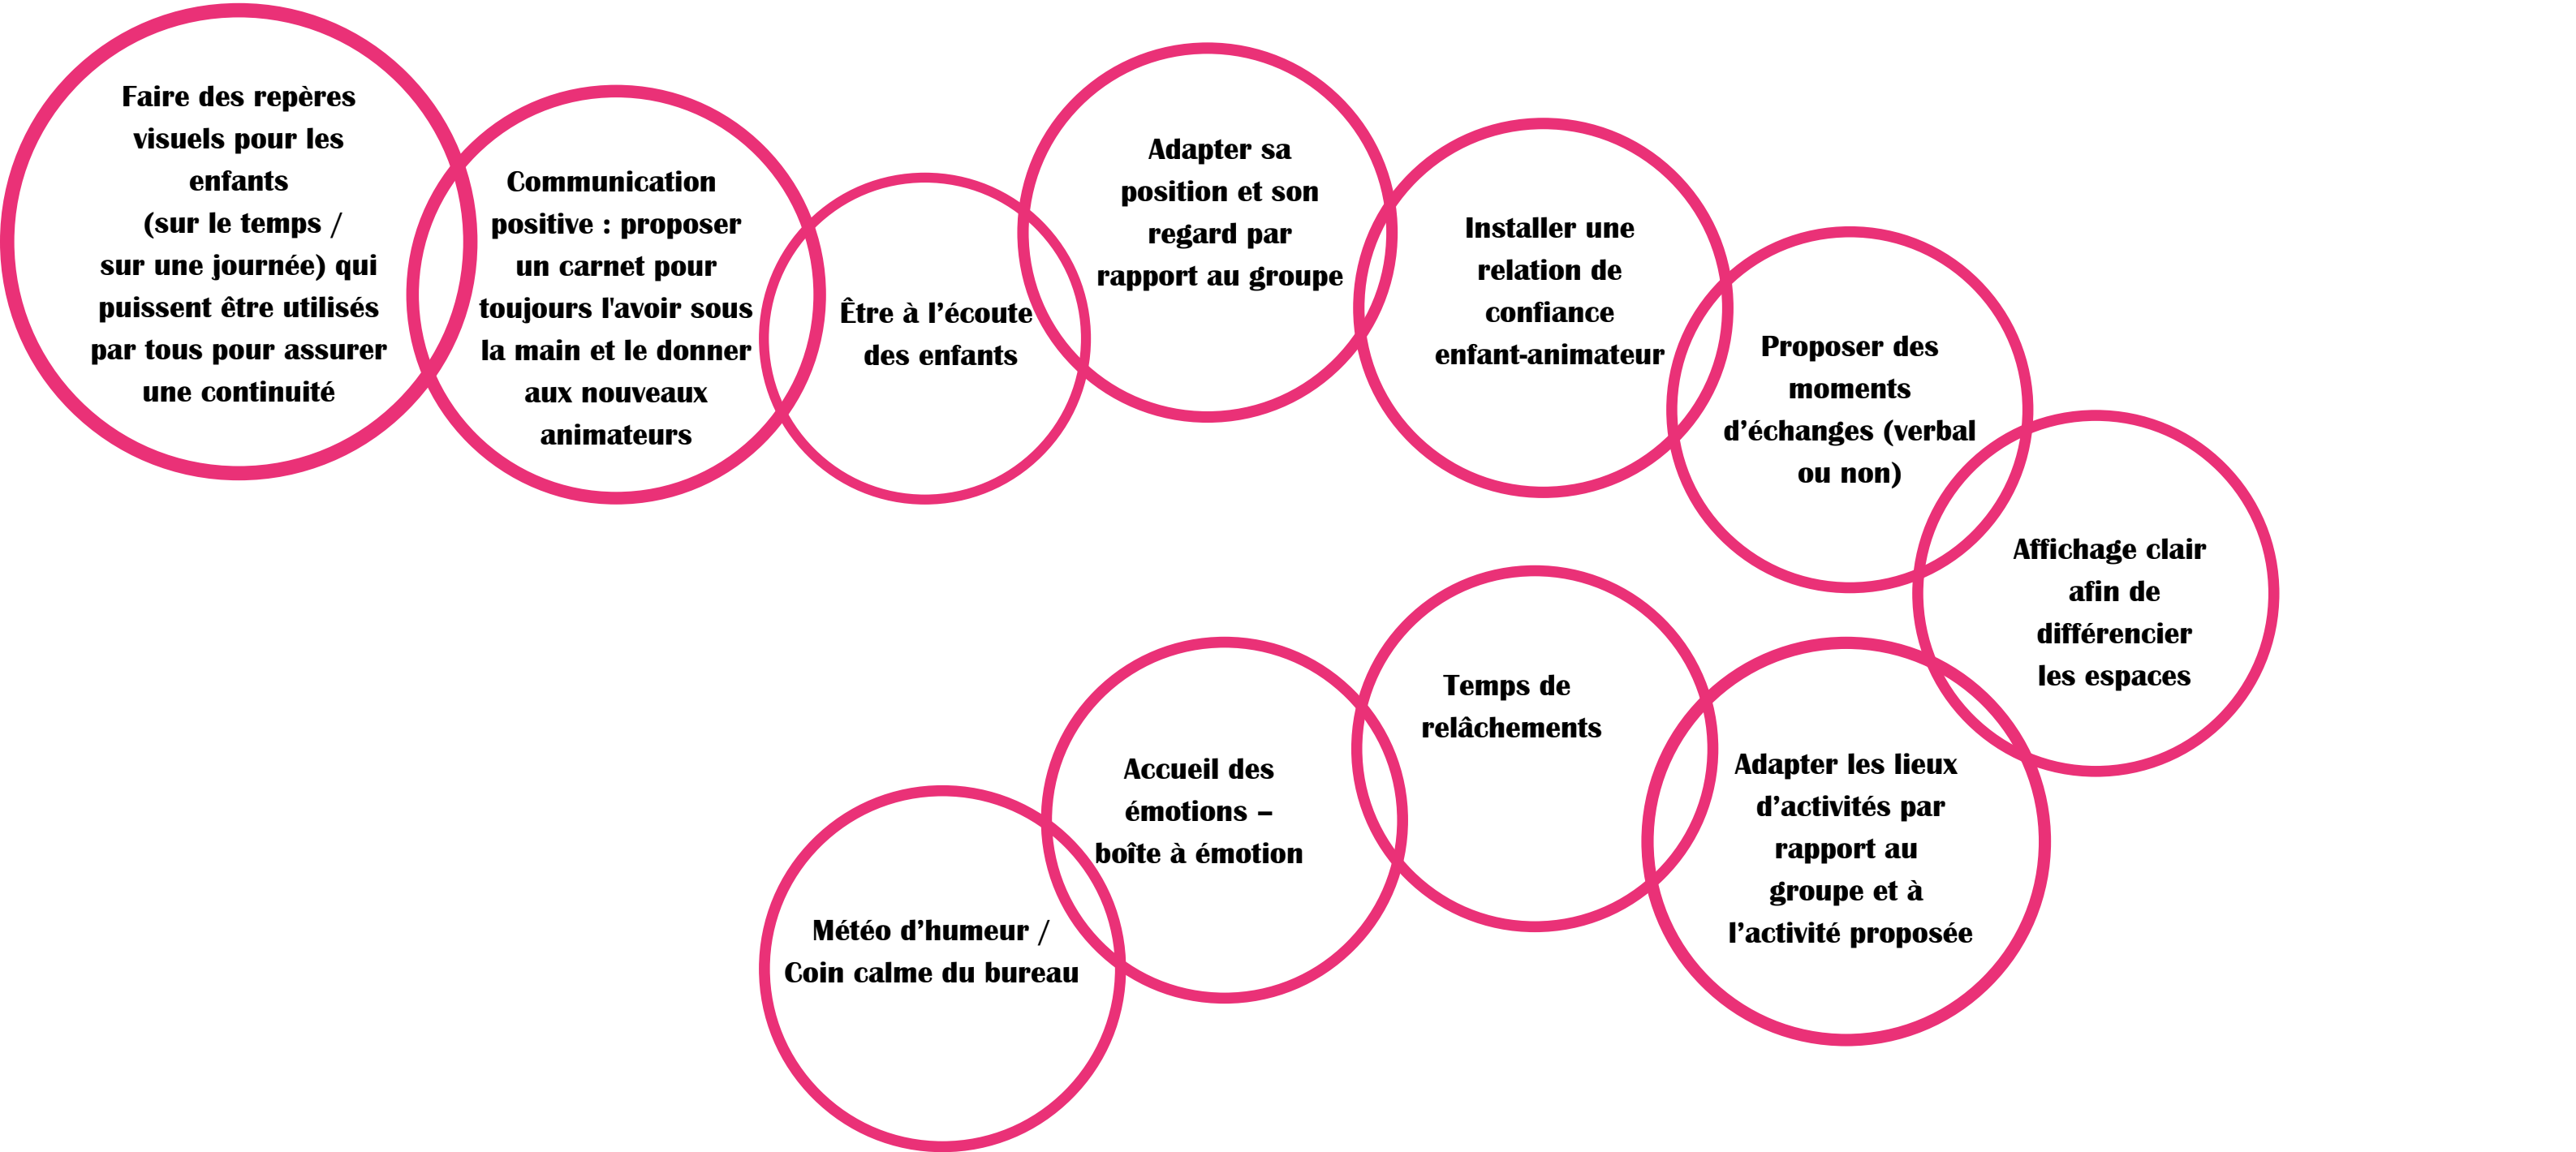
Faire des repères visuels pour les enfants
(sur le temps / sur une journée) qui puissent être utilisés par tous pour assurer une continuité

Communication positive : proposer un carnet pour toujours l'avoir sous la main et le donner aux nouveaux animateurs

Être à l'écoute des enfants

Adapter sa position et son regard par rapport au groupe

Installer une relation de confiance enfant-animateur

Proposer des moments d'échanges (verbal ou non)

Affichage clair afin de différencier les espaces

Adapter les lieux d'activités par rapport au groupe et à l'activité proposée

Temps de relâchements

Accueil des émotions – boîte à émotion

Météo d'humeur / Coin calme du bureau